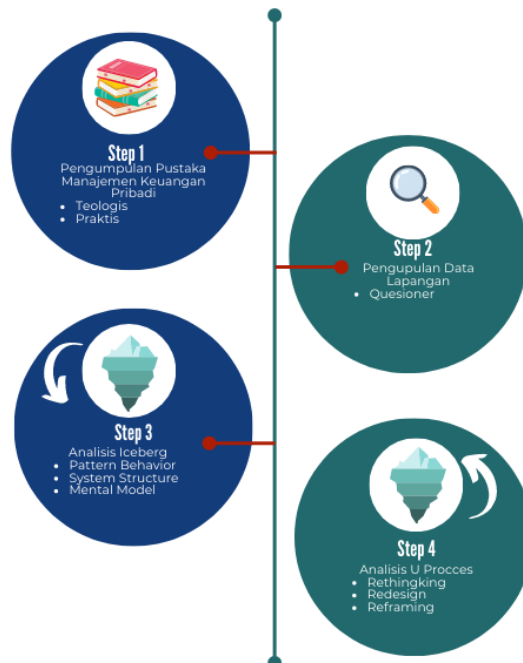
Step 1
Pengumpulan Pustaka Manajemen Keuangan Pribadi
- Teologis
- Praktis

Step 2
Pengupulan Data Lapangan
- Quesioner

Step 3
Analisis Iceberg
- Pattern Behavior
- System Structure
- Mental Model

Step 4
Analisis U Procces
- Rethingking
- Redesign
- Reframing